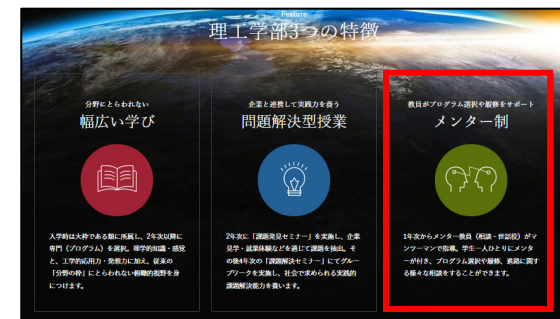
Feature
理工学部3つの特徴

分野にとらわれない
幅広い学び

入学時は大枠である類に所属し、2年次以降に専門（プログラム）を選択。理学的知識・感覚と、工学的応用力・発想力に加え、従来の「分野の枠」にとらわれない俯瞰的視野を身につけます。

企業と連携して実践力を養う
問題解決型授業

2年次に「課題発見セミナー」を実施し、企業見学・就業体験などを通じて課題を抽出。その後4年次の「課題解決セミナー」にてグループワークを実施し、社会で求められる実践的課題解決能力を養います。

教員がプログラム選択や履修をサポート
メンター制

1年次からメンター教員（相談・世話役）がマンツーマンで指導。学生一人ひとりにメンターが付き、プログラム選択や履修、進路に関する様々な相談をすることができます。